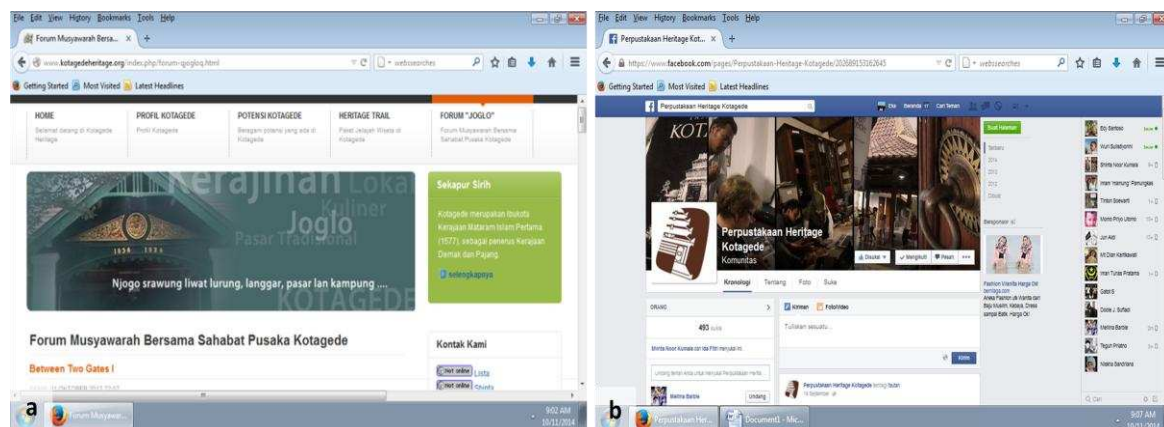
File Edit View History Bookmarks Tools Help

Forum Musyawarah Bersa... × +

www.kotagedeheritage.org/index.php/forum-qoglog.html

Getting Started Most Visited Latest Headlines

HOME
Selamat datang di Kotagede Heritage

PROFIL KOTAGEDE
Profil Kotagede

POTENSI KOTAGEDE
Beragam potensi yang ada di Kotagede

HERITAGE TRAIL
Paket Jelajah Wisata di Kotagede

FORUM "JOGLO"
Forum Musyawarah Bersama Sahabat Pusaka Kotagede

Kerajinan Lokal
Kuliner
Joglo
Pasar Tradisional
1934 1934
Njogo srawung liwat lurung, langgar, pasar lan kampung ....
KOTAGEDE

Sekapur Sirih

Kotagede merupakan ibukota Kerajaan Mataram Islam Pertama (1577), sebagai penerus Kerajaan Demak dan Pajang.

selengkapnya

Forum Musyawarah Bersama Sahabat Pusaka Kotagede

Between Two Gates I

Kontak Kami

not online Lista
not online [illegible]

a

Forum Musyawar...

9:02 AM
10/11/2014

File Edit View History Bookmarks Tools Help

Perpustakaan Heritage Kot... × +

https://www.facebook.com/pages/Perpustakaan-Heritage-Kotagede/10268915162645

Getting Started Most Visited Latest Headlines

Perpustakaan Heritage Kotagede

Perpustakaan Heritage Kotagede
Komunitas

Disukai Mengikuti Pesan

Kronologi Tentang Foto Suka

ORANG
493 suka

Kirimkan Foto/Video

Tuliskan sesuatu...

Kirim

Perpustakaan Heritage Kotagede

Undang

Buat Halaman
Terbaru
2014
2013
2012
2011
Dibuat

Bersponsor

Edy Santoso
Nuri Sulistyorini
Brinta Noor Kumala
Intan Hanung Panungkas
Triton Sowardi
Mario Priyo Utomo
Jun Akti
MI Dian Kartikawati
Imal Tunas Pratama
Gatot S
Dodie J. Sofiadi
Mellina Barbie
Teguh Prabowo
Kalina Sandriana

b

Perpustakaan Her...

Document1 - Mic...

9:07 AM
10/11/2014